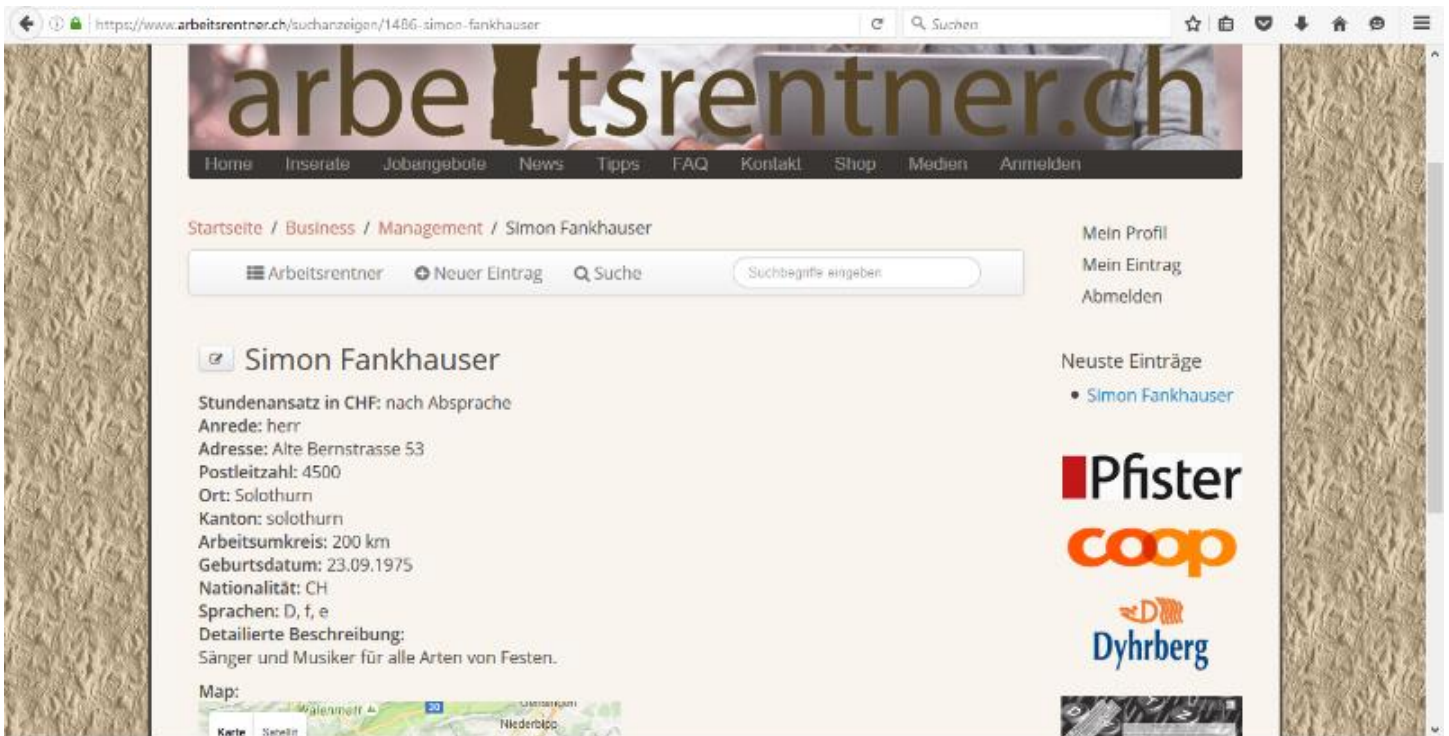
https://www.arbeitsrentner.ch/suchanzeigen/1486-simon-fankhauser

Suchen

arbe tsrentner.ch

Home Inserate Jobangebote News Tipps FAQ Kontakt Shop Medien Anmelden

Startseite / Business / Management / Simon Fankhauser

Arbeitsrentner Neuer Eintrag Suche Suchbegriffe eingeben

Mein Profil
Mein Eintrag
Abmelden

Simon Fankhauser

**Stundenansatz in CHF:** nach Absprache
**Anrede:** herr
**Adresse:** Alte Bernstrasse 53
**Postleitzahl:** 4500
**Ort:** Solothurn
**Kanton:** solothurn
**Arbeitsumkreis:** 200 km
**Geburtsdatum:** 23.09.1975
**Nationalität:** CH
**Sprachen:** D, f, e
**Detailierte Beschreibung:**
Sänger und Musiker für alle Arten von Festen.

Map:

Karte Satellit

Niederbipp

Neuste Einträge
• Simon Fankhauser

Pfister

coop

Dyhrberg